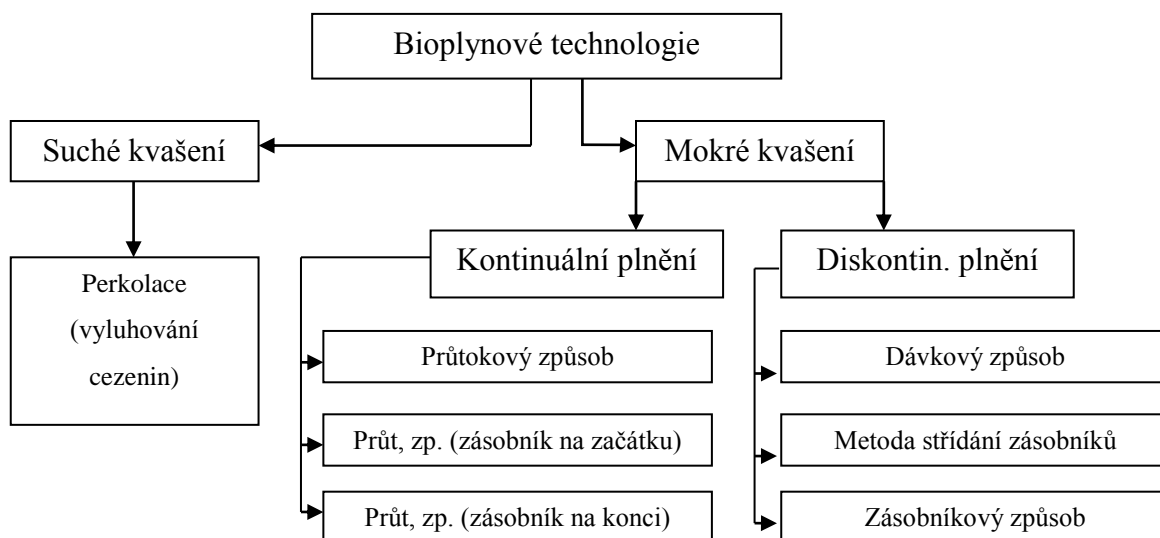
Bioplynové technologie

Suché kvašení

Mokré kvašení

Perkolace (vyluhování cezenin)

Kontinuální plnění

Diskontin. plnění

Průtokový způsob

Průt, zp. (zásobník na začátku)

Průt, zp. (zásobník na konci)

Dávkový způsob

Metoda střídání zásobníků

Zásobníkový způsob